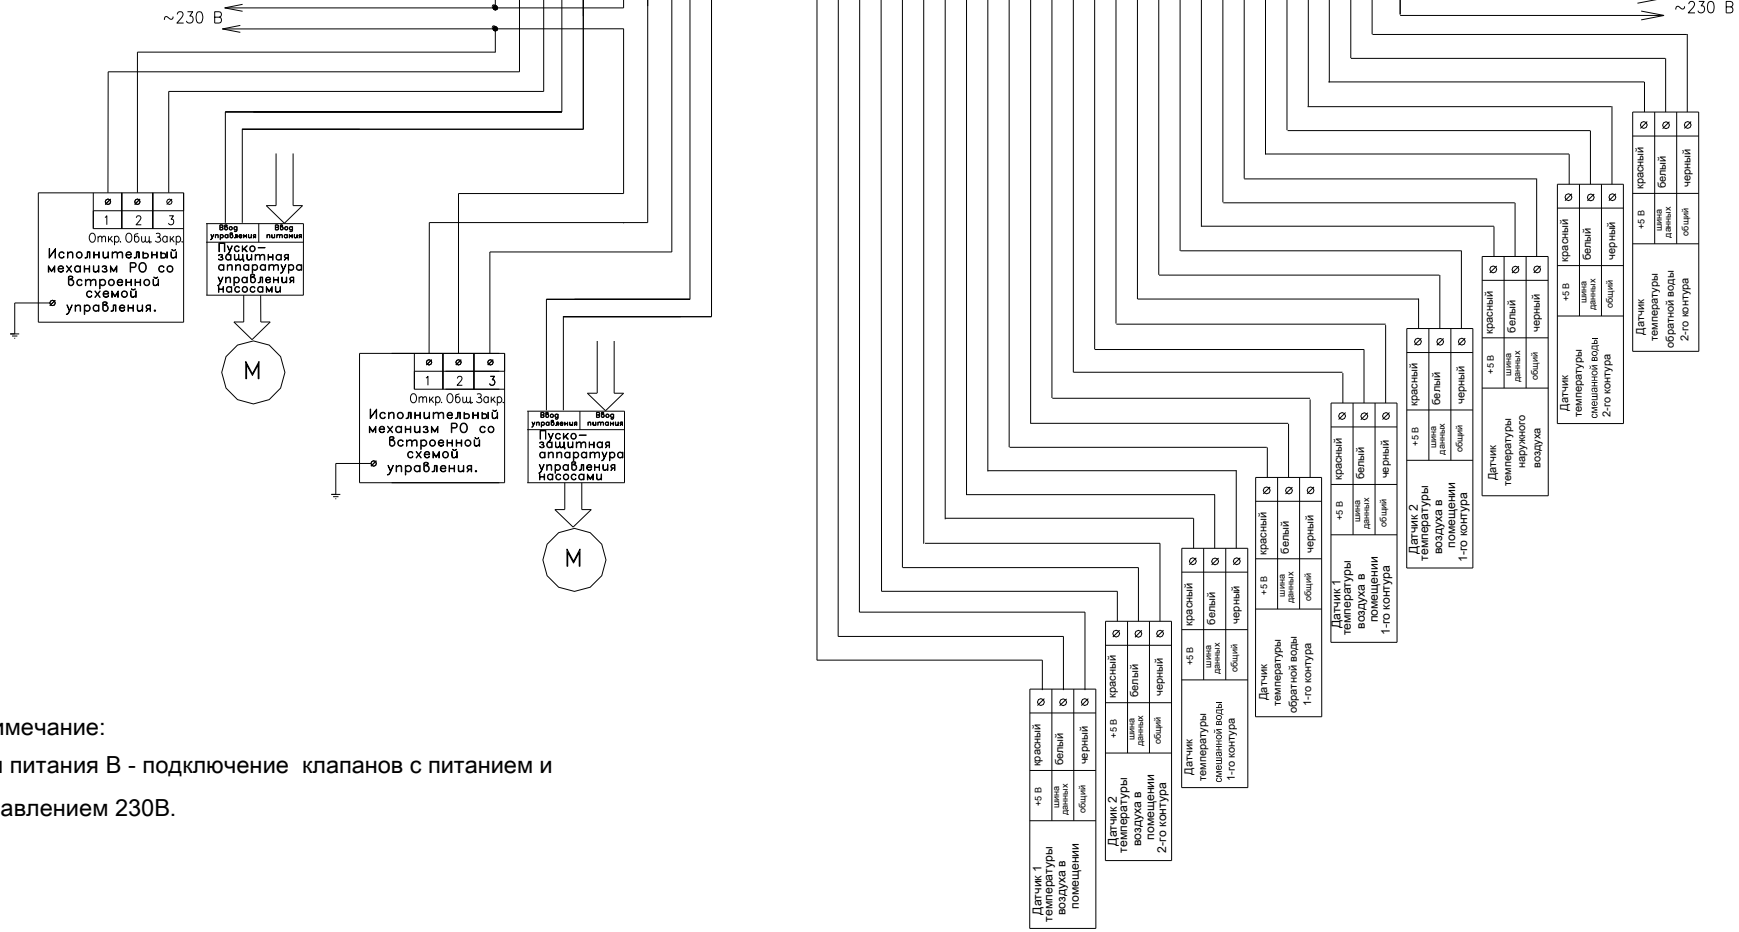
~230 В

~230 В

| ⌀ | ⌀ | ⌀ |
|---|---|---|
| 1 | 2 | 3 |

Откр. Общ. Закр.
Исполнительный механизм РО со встроенной схемой управления.

Ввод управления | Ввод питания
Пуско-защитная аппаратура управления насосами

M

| ⌀ | ⌀ | ⌀ |
|---|---|---|
| 1 | 2 | 3 |

Откр. Общ. Закр.
Исполнительный механизм РО со встроенной схемой управления.

Ввод управления | Ввод питания
Пуско-защитная аппаратура управления насосами

M

⌀ ⌀ ⌀
красный | белый | черный
+5 В | шина данных | общий
Датчик 1 температуры воздуха в помещении

⌀ ⌀ ⌀
красный | белый | черный
+5 В | шина данных | общий
Датчик 2 температуры воздуха в помещении 2-го контура

⌀ ⌀ ⌀
красный | белый | черный
+5 В | шина данных | общий
Датчик температуры смешанной воды 1-го контура

⌀ ⌀ ⌀
красный | белый | черный
+5 В | шина данных | общий
Датчик температуры обратной воды 1-го контура

⌀ ⌀ ⌀
красный | белый | черный
+5 В | шина данных | общий
Датчик 1 температуры воздуха в помещении 1-го контура

⌀ ⌀ ⌀
красный | белый | черный
+5 В | шина данных | общий
Датчик 2 температуры воздуха в помещении 1-го контура

⌀ ⌀ ⌀
красный | белый | черный
+5 В | шина данных | общий
Датчик температуры наружного воздуха

⌀ ⌀ ⌀
красный | белый | черный
+5 В | шина данных | общий
Датчик температуры смешанной воды 2-го контура

⌀ ⌀ ⌀
красный | белый | черный
+5 В | шина данных | общий
Датчик температуры обратной воды 2-го контура

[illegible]имечание:
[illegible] питания В - подключение клапанов с питанием и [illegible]авлением 230В.